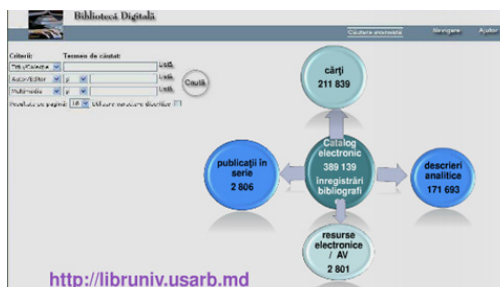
Biblioteca Digitală

Căutare avansată Navigare Ajutor

Criteriu: Termen de căutat:

Titlu/Colecție Listă

Autor/Editor și Listă

Multimedia și Listă

Caută

Rezultate pe pagină: 10 Utilizare majuscule diacritice

cărți
211 839

publicații în serie
2 806

Catalog electronic
389 139
înregistrări bibliografi

descrieri analitice
171 693

resurse electronice / AV
2 801

http://libruniv.usarb.md